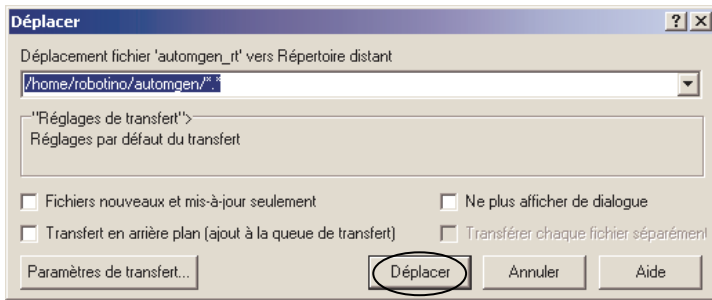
Déplacer

?

X

Déplacement fichier 'automgen_rt' vers Répertoire distant

/home/robotino/automgen/*.*

"Réglages de transfert">

Réglages par défaut du transfert

Fichiers nouveaux et mis-à-jour seulement

Ne plus afficher de dialogue

Transfert en arrière plan (ajout à la queue de transfert)

Transférer chaque fichier séparément

Paramètres de transfert...

Déplacer

Annuler

Aide